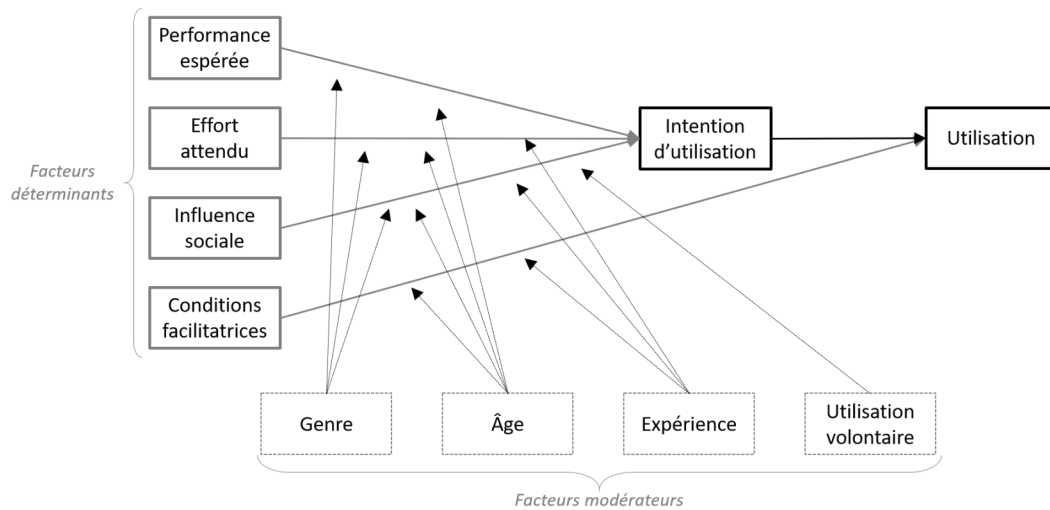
Facteurs déterminants

Performance espérée

Effort attendu

Influence sociale

Conditions facilitatrices

Intention d'utilisation

Utilisation

Genre

Âge

Expérience

Utilisation volontaire

Facteurs modérateurs